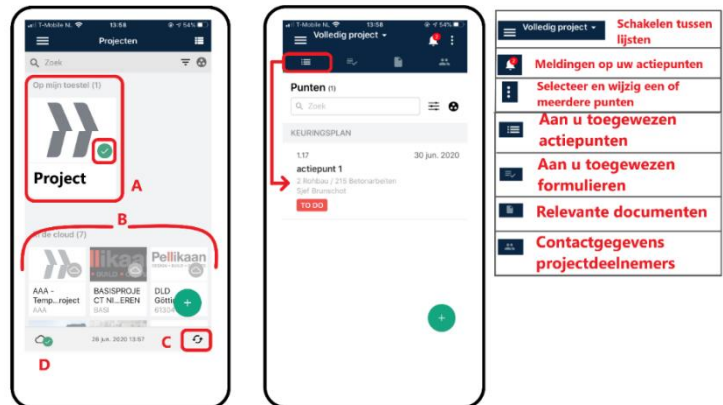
T-Mobile NL 13:58 54%

Projecten

Zoek

Op mijn toestel (1)

Project

A

B

In de cloud (7)

AAA - Temp...roject
AAA

BASISPROJECT NI...EREN
BASI

Pellikaan

DLD Götti
6130

26 jun. 2020 13:57

C

D

T-Mobile NL 13:58 54%

Volledig project

Punten (1)

Zoek

KEURINGSPLAN

1.17
actiepunt 1
2 Rohbau / 215 Betonarbeiten
Sjef Brunschot

30 jun. 2020

TO DO

| | |
|---|---|
| Volledig project | Schakelen tussen lijsten |
| | Meldingen op uw actiepunten |
| | Selecteer en wijzig een of meerdere punten |
| | Aan u toegewezen actiepunten |
| | Aan u toegewezen formulieren |
| | Relevante documenten |
| | Contactgegevens projectdeelnemers |